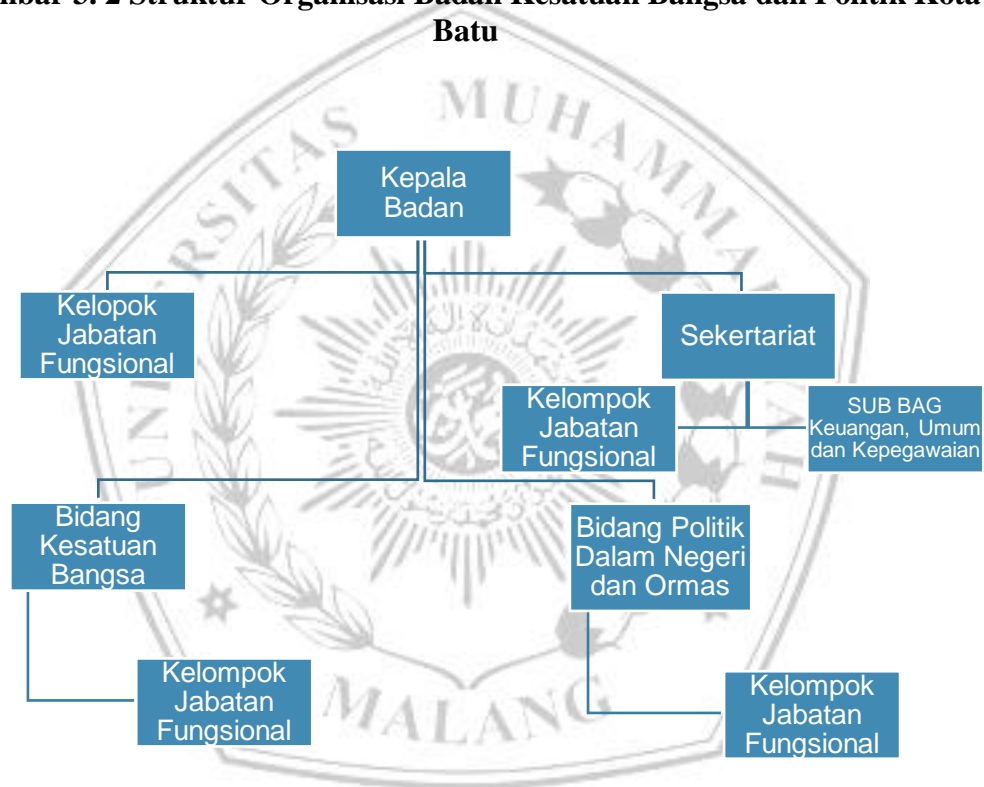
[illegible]bar 3. 2 Struktur Organisasi Badan Kesatuan Bangsa dan Politik Kota Batu

MUHAMMADIYAH UNIVERSITAS MALANG

Kepala Badan

Kelopok Jabatan Fungsional

Sekertariat

Kelompok Jabatan Fungsional

SUB BAG Keuangan, Umum dan Kepegawaian

Bidang Kesatuan Bangsa

Bidang Politik Dalam Negeri dan Ormas

Kelompok Jabatan Fungsional

Kelompok Jabatan Fungsional